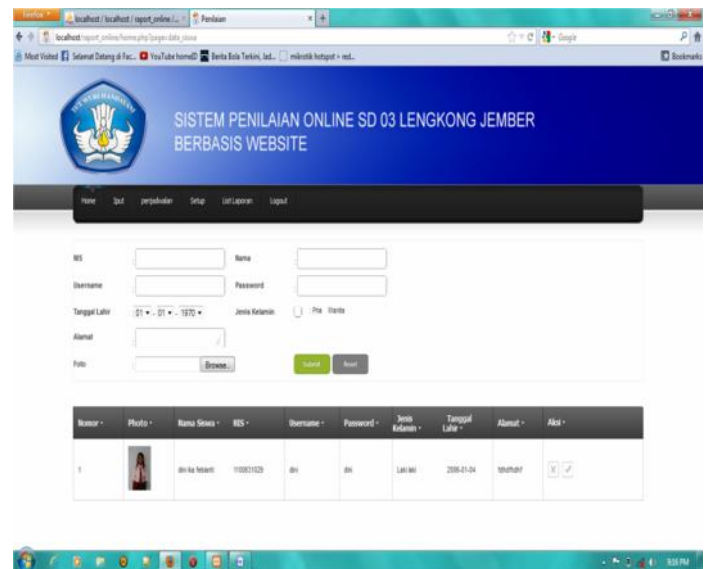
Firefox localhost / localhost / raport_online /... Penilaian

localhost/raport_online/home.php?page=data_siswa

Most Visited Selamat Datang di Fac... YouTube homeID Berita Bola Terkini, Jad... mikrotik hotspot > red... Bookmarks

SISTEM PENILAIAN ONLINE SD 03 LENGKONG JEMBER BERBASIS WEBSITE

Home Input penjadwalan Setup List Laporan Logout

NIS

Nama

Username

Password

Tanggal Lahir 01 - 01 - 1970

Jenis Kelamin Pria Wanita

Alamat

Foto Browse...

Submit Reset

| Nomor | Photo | Nama Siswa | NIS | Username | Password | Jenis Kelamin | Tanggal Lahir | Alamat | Aksi |
|---|---|---|---|---|---|---|---|---|---|
| 1 | | dini ika febianti | 110831029 | dini | dini | Laki laki | 2006-01-04 | fdhdfhdhf | |

9:16 PM